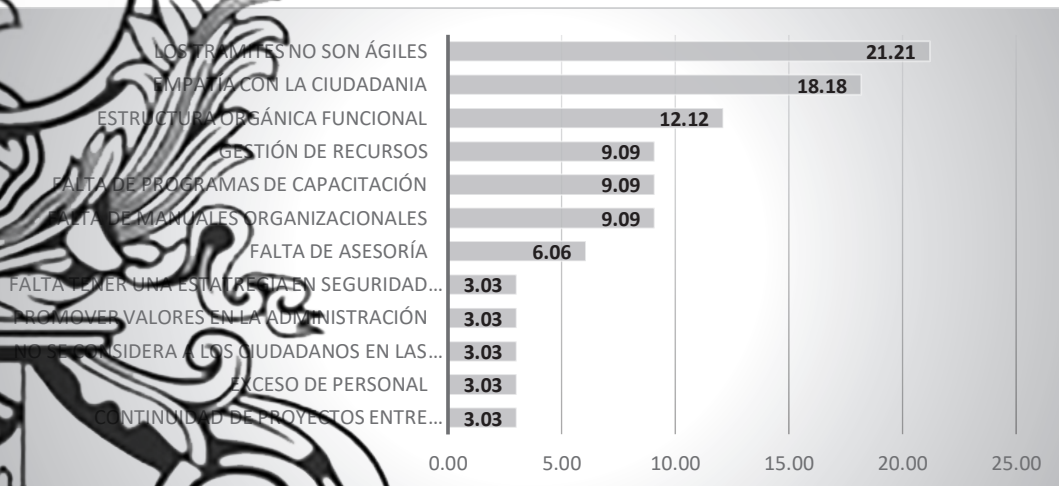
LOS TRAMITES NO SON ÁGILES 21.21
EMPATIA CON LA CIUDADANIA 18.18
ESTRUCTURA ORGÁNICA FUNCIONAL 12.12
GESTIÓN DE RECURSOS 9.09
FALTA DE PROGRAMAS DE CAPACITACIÓN 9.09
FALTA DE MANUALES ORGANIZACIONALES 9.09
FALTA DE ASESORÍA 6.06
FALTA TENER UNA ESTATREGIA EN SEGURIDAD... 3.03
PROMOVER VALORES EN LA ADMINISTRACIÓN 3.03
NO SE CONSIDERA A LOS CIUDADANOS EN LAS... 3.03
EXCESO DE PERSONAL 3.03
CONTINUIDAD DE PROYECTOS ENTRE... 3.03

0.00 5.00 10.00 15.00 20.00 25.00